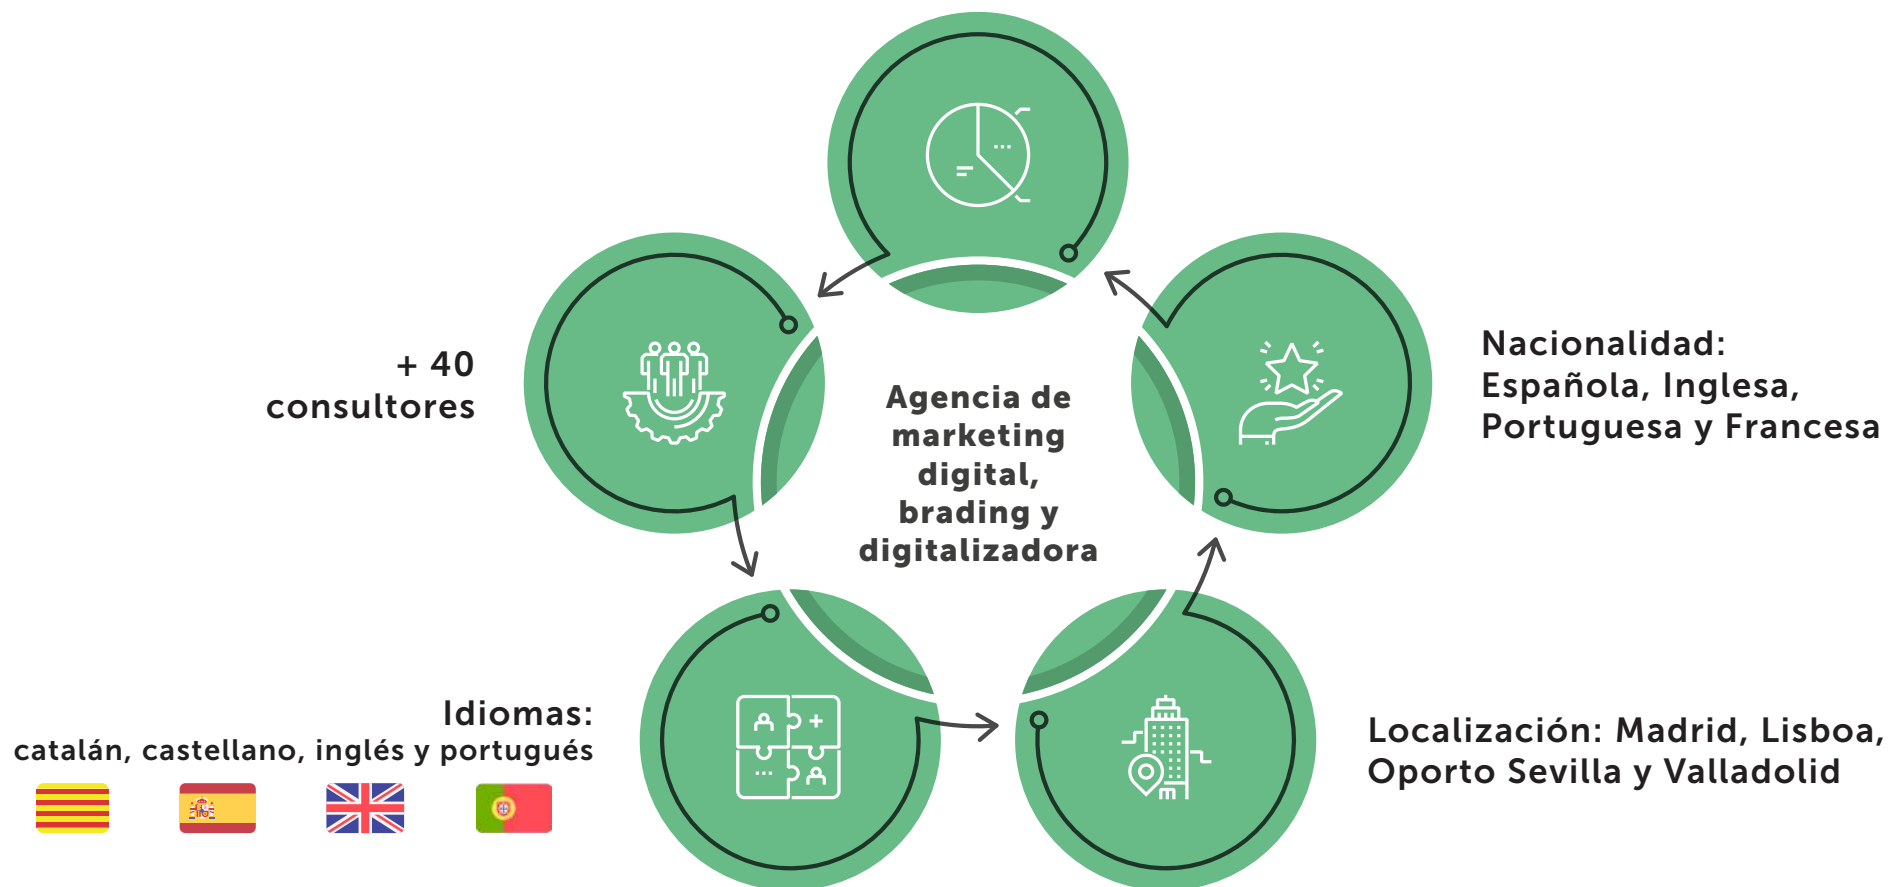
+ 40
consultores

Agencia de marketing digital, brading y digitalizadora

Nacionalidad:
Española, Inglesa, Portuguesa y Francesa

Idiomas:
catalán, castellano, inglés y portugués

Localización: Madrid, Lisboa, Oporto Sevilla y Valladolid